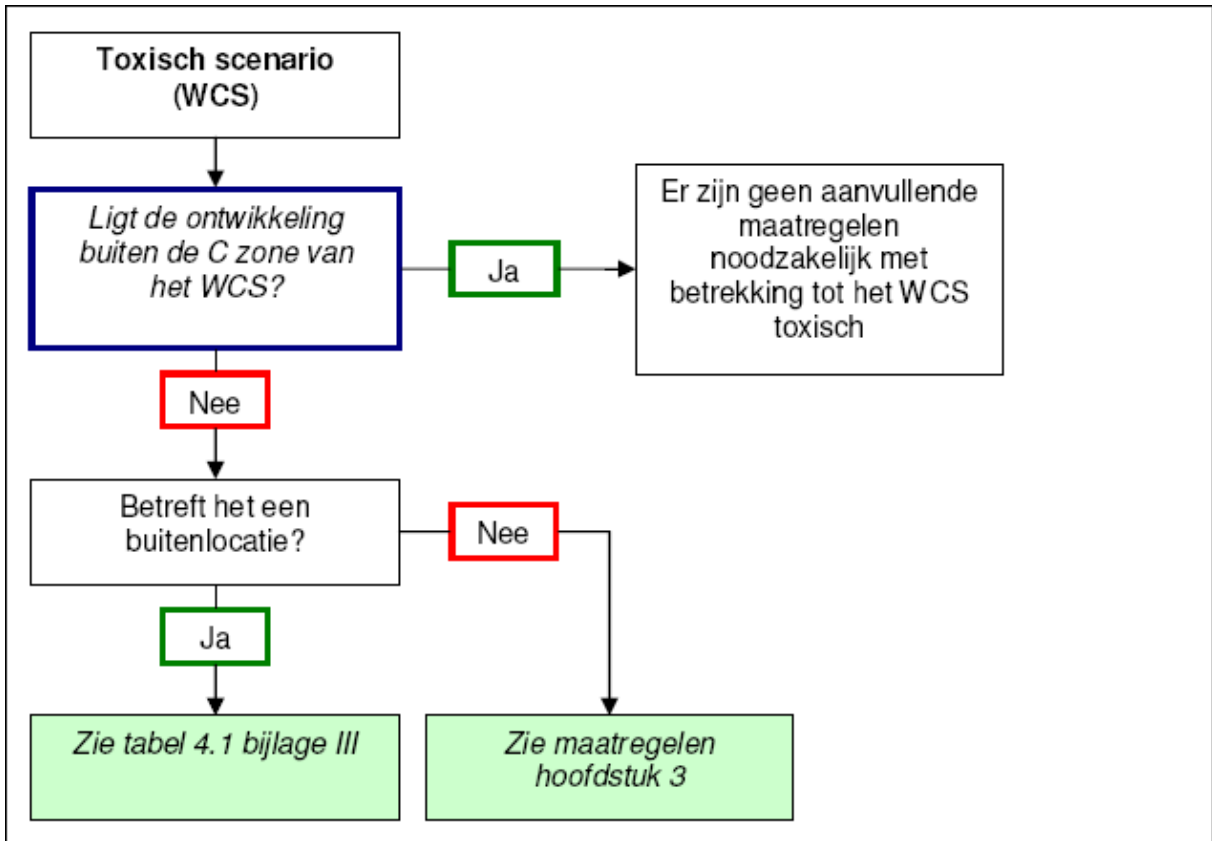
Toxisch scenario (WCS)

Ligt de ontwikkeling buiten de C zone van het WCS?

Ja

Er zijn geen aanvullende maatregelen noodzakelijk met betrekking tot het WCS toxisch

Nee

Betreft het een buitenlocatie?

Nee

Ja

Zie tabel 4.1 bijlage III

Zie maatregelen hoofdstuk 3